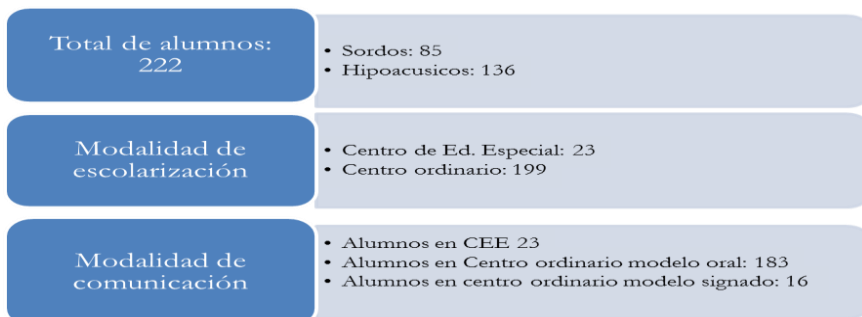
Total de alumnos: 222

• Sordos: 85
• Hipoacusicos: 136

Modalidad de escolarización

• Centro de Ed. Especial: 23
• Centro ordinario: 199

Modalidad de comunicación

• Alumnos en CEE 23
• Alumnos en Centro ordinario modelo oral: 183
• Alumnos en centro ordinario modelo signado: 16